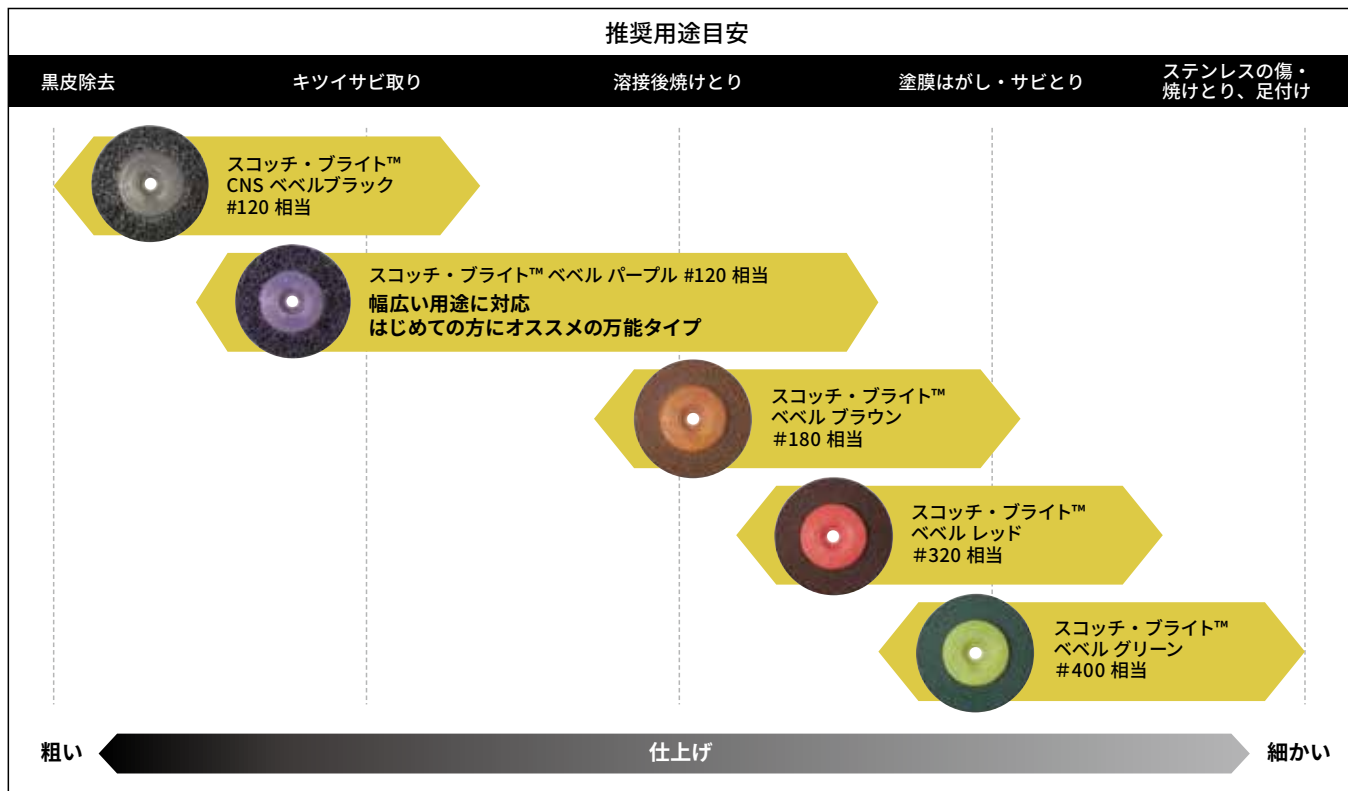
推奨用途目安

| 黒皮除去 | キツイサビ取り | 溶接後焼けとり | 塗膜はがし・サビとり | ステンレスの傷・焼けとり、足付け |
|---|---|---|---|---|

スコッチ・ブライト™
CNS ベベルブラック
#120 相当

スコッチ・ブライト™ ベベル パープル #120 相当
幅広い用途に対応
はじめての方にオススメの万能タイプ

スコッチ・ブライト™
ベベル ブラウン
#180 相当

スコッチ・ブライト™
ベベル レッド
#320 相当

スコッチ・ブライト™
ベベル グリーン
#400 相当

粗い 仕上げ 細かい